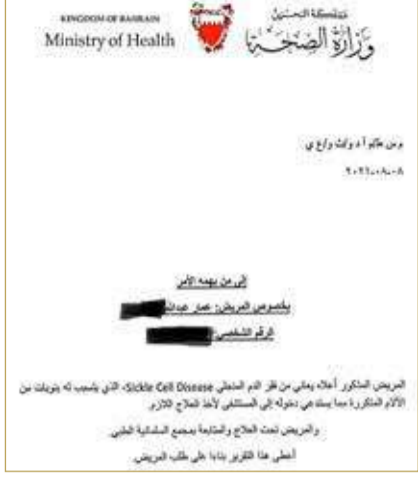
KINGDOM OF BAHRAIN
Ministry of Health

مملكة البحرين
وزارة الصحة

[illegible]
٢٠٢١-٠٨-٠٨

إلى من يهمه الأمر
بخصوص المريض: عمر عبدالـ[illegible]
الرقم الشخصي: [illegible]

المريض المذكور أعلاه يعاني من فقر الدم المنجلي Sickle Cell Disease، الذي يتسبب له بنوبات من الآلام المتكررة مما يستدعي دخوله إلى المستشفى لأخذ العلاج اللازم.

والمريض تحت العلاج والمتابعة بمجمع السلمانية الطبي.

أعطي هذا التقرير بناءا على طلب المريض.